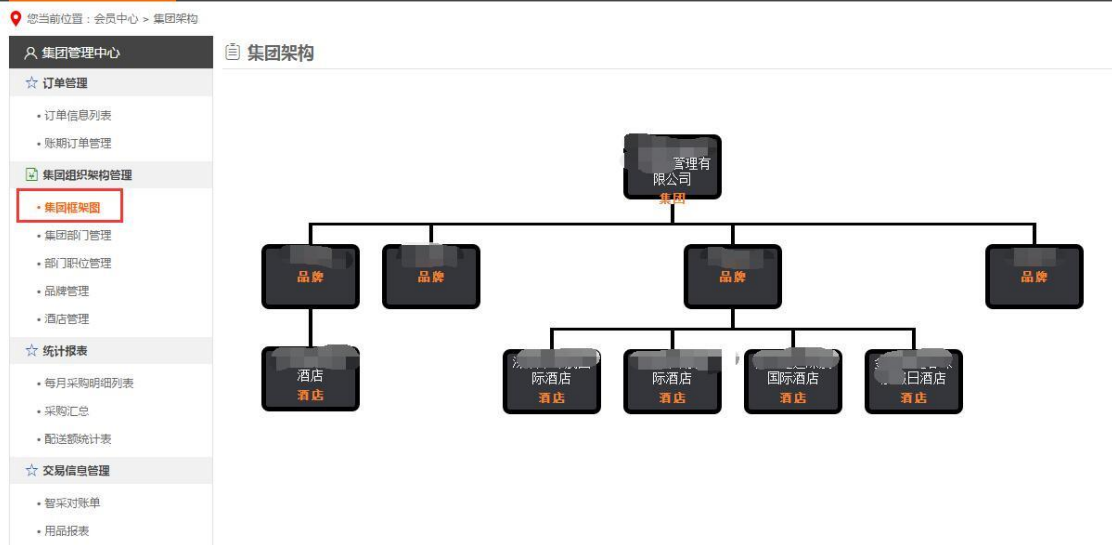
您当前位置：会员中心 > 集团架构

集团管理中心

订单管理

• 订单信息列表

• 账期订单管理

集团组织架构管理

• 集团框架图

• 集团部门管理

• 部门职位管理

• 品牌管理

• 酒店管理

统计报表

• 每月采购明细列表

• 采购汇总

• 配送额统计表

交易信息管理

• 智采对账单

• 用品报表

集团架构

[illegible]管理有限公司
集团

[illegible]
品牌

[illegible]
品牌

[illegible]
品牌

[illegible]
品牌

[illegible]酒店
酒店

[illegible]际酒店
酒店

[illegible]际酒店
酒店

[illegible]国际酒店
酒店

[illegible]日酒店
酒店